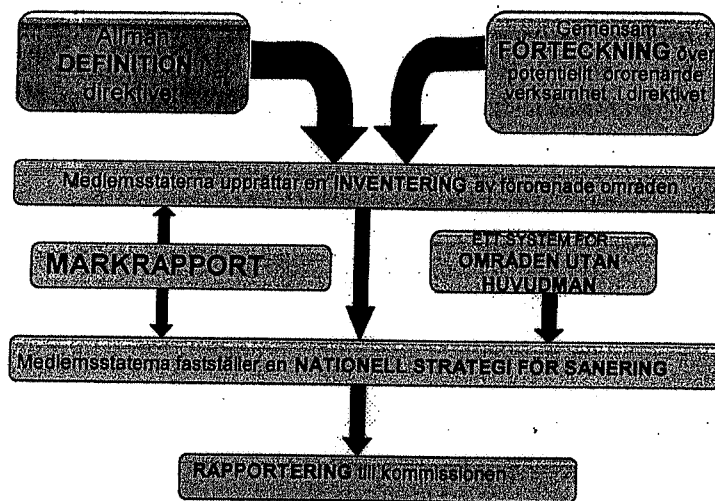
Allmän DEFINITION i direktivet

Gemensam FÖRTECKNING över potentiellt förorenande verksamhet i direktivet

Medlemsstaterna upprättar en INVENTERING av förorenade områden

MARKRAPPORT

ETT SYSTEM FÖR OMRÅDEN UTAN HUVUDMAN

Medlemsstaterna fastställer en NATIONELL STRATEGI FÖR SANERING

RAPPORTERING till kommissionen